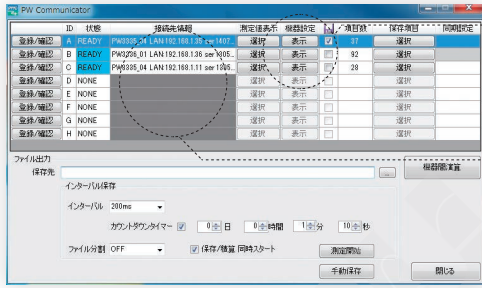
PW Communicator

| | ID | 状態 | 接続先情報 | 測定値表示 | 機器設定 | | 項目数 | 保存項目 | 同期設定 |
|---|---|---|---|---|---|---|---|---|---|
| 登録/確認 | A | READY | PW3335_04 LAN:192.168.1.36 ser:1407 | 選択 | 表示 | ☑ | 37 | 選択 | |
| 登録/確認 | B | READY | PW3336_01 LAN:192.168.1.36 ser:1305 | 選択 | 表示 | ☐ | 92 | 選択 | |
| 登録/確認 | C | READY | PW3335_04 LAN:192.168.1.11 ser:1305 | 選択 | 表示 | ☐ | 28 | 選択 | |
| 登録/確認 | D | NONE | | 選択 | 表示 | ☐ | | 選択 | |
| 登録/確認 | E | NONE | | 選択 | 表示 | ☐ | | 選択 | |
| 登録/確認 | F | NONE | | 選択 | 表示 | ☐ | | 選択 | |
| 登録/確認 | G | NONE | | 選択 | 表示 | ☐ | | 選択 | |
| 登録/確認 | H | NONE | | 選択 | 表示 | ☐ | | 選択 | |

ファイル出力
保存先
...
機器間演算
インターバル保存
インターバル 200ms
カウントダウンタイマー ☑ 0 日 0 時間 1 分 10 秒
ファイル分割 OFF
☑ 保存/積算 同時スタート
測定開始
手動保存
閉じる